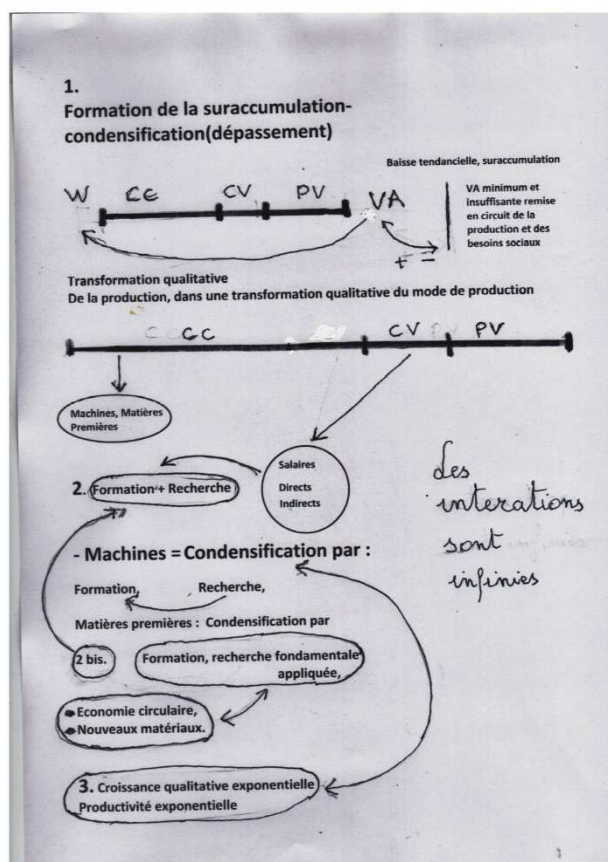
1.
Formation de la suraccumulation-condensification(dépassement)

Baisse tendancielle, suraccumulation

W CC CV PV VA

VA minimum et insuffisante remise en circuit de la production et des besoins sociaux

+ −

Transformation qualitative
De la production, dans une transformation qualitative du mode de production

CC CV PV

Machines, Matières Premières

Salaires Directs Indirects

2. Formation + Recherche

Les interations sont infinies

- Machines = Condensification par :

Formation, Recherche,

Matières premières : Condensification par

2 bis.

Formation, recherche fondamentale appliquée,

Economie circulaire,
Nouveaux matériaux.

3. Croissance qualitative exponentielle
Productivité exponentielle